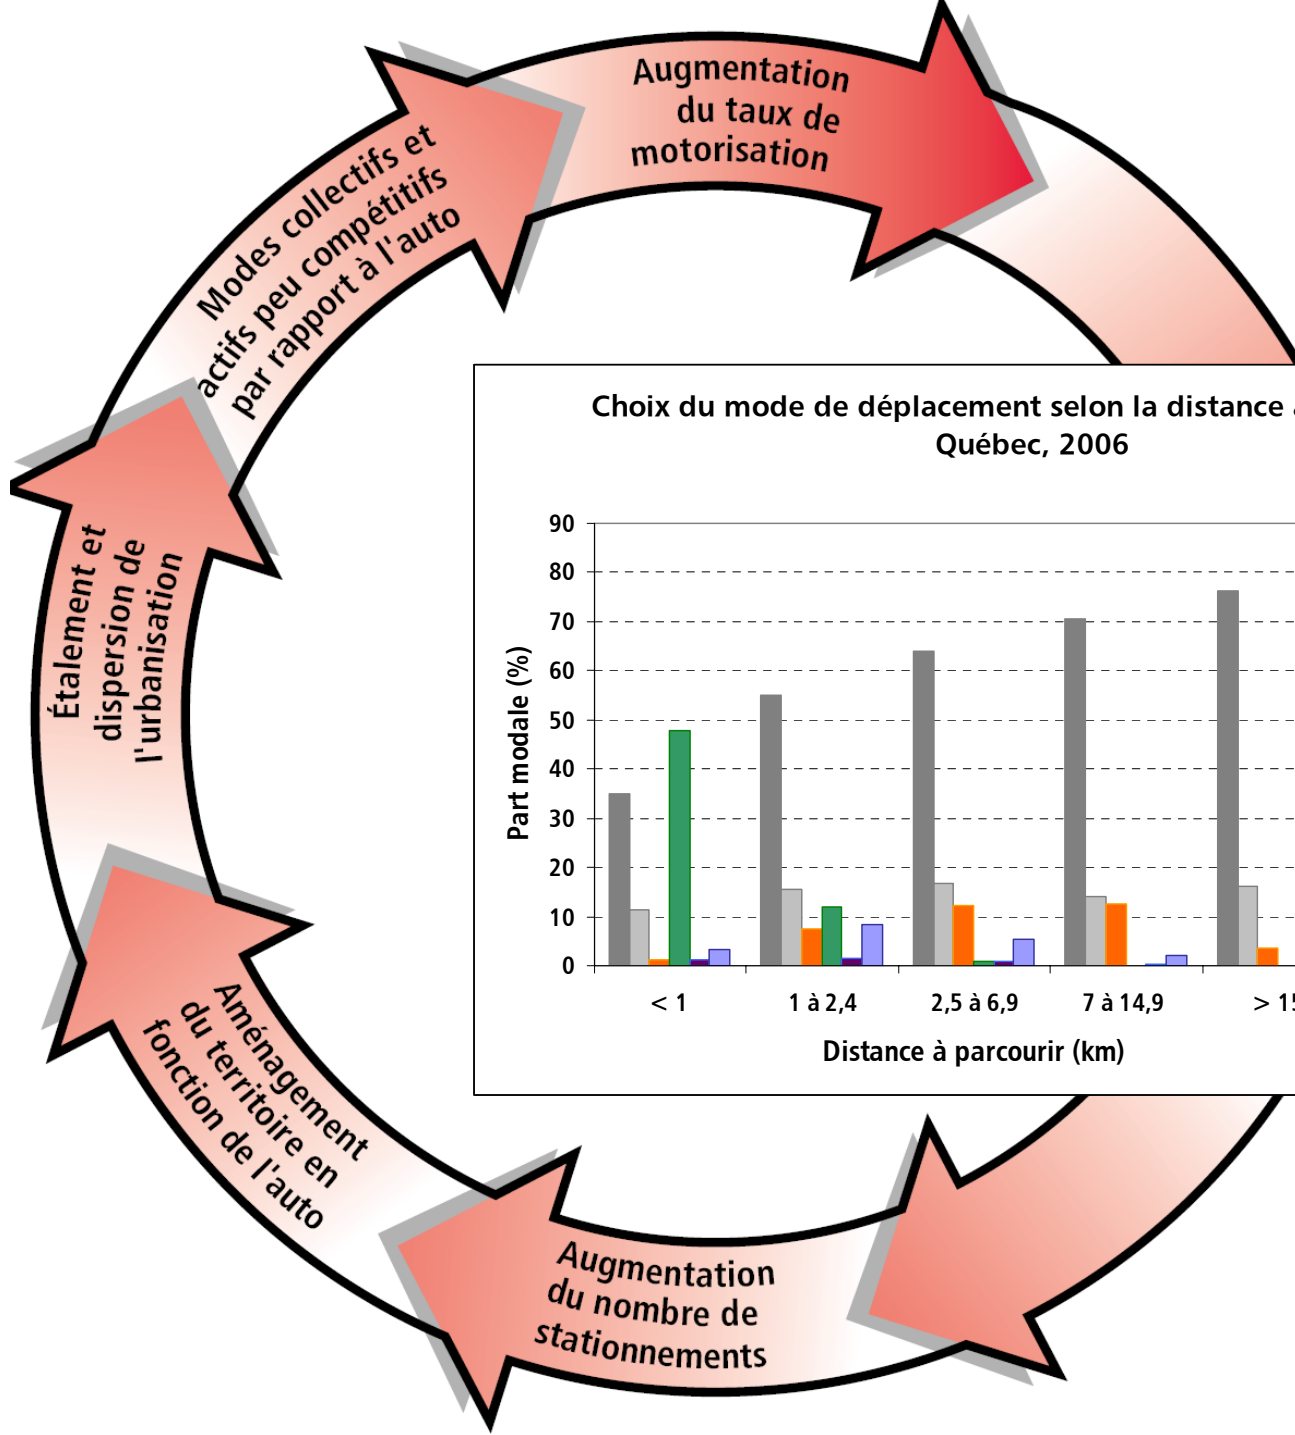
Augmentation du taux de motorisation

Modes collectifs et actifs peu compétitifs par rapport à l'auto

Étalement et dispersion de l'urbanisation

Aménagement du territoire en fonction de l'auto

Augmentation du nombre de stationnements

Choix du mode de déplacement selon la distance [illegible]
Québec, 2006

90
80
70
60
50
40
30
20
10
0

Part modale (%)

< 1
1 à 2,4
2,5 à 6,9
7 à 14,9
> 1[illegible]

Distance à parcourir (km)